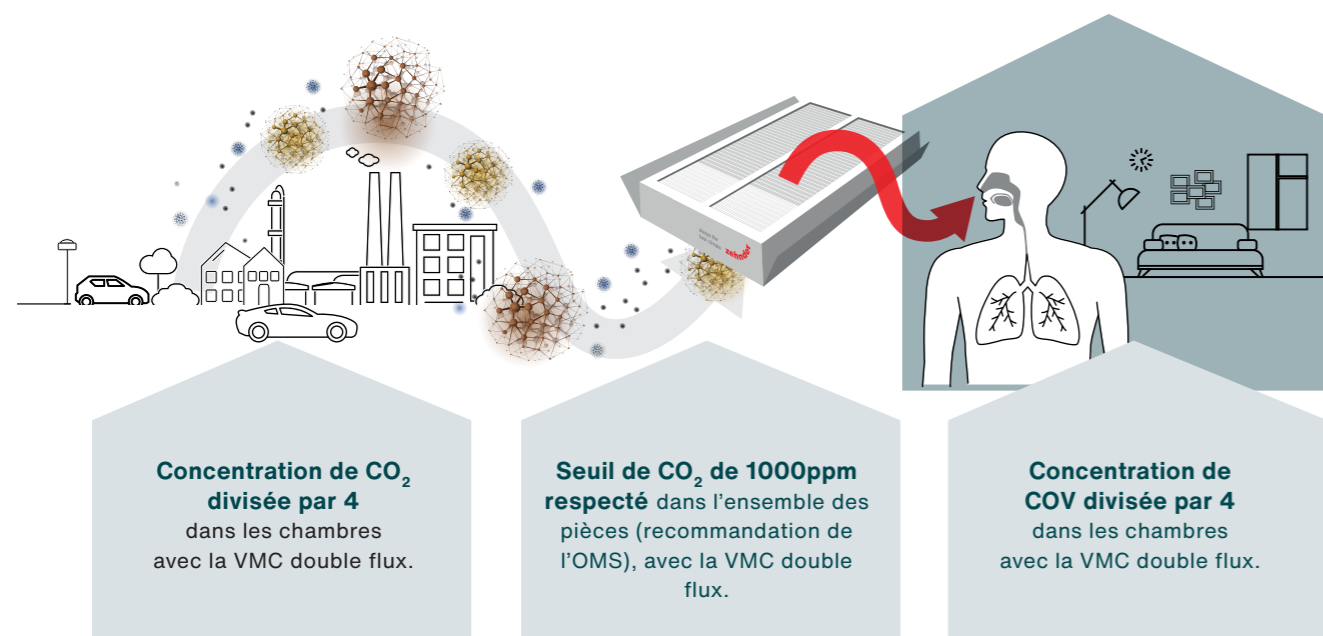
Concentration de $CO_2$ divisée par 4 dans les chambres avec la VMC double flux.

Seuil de $CO_2$ de 1000ppm respecté dans l'ensemble des pièces (recommandation de l'OMS), avec la VMC double flux.

Concentration de COV divisée par 4 dans les chambres avec la VMC double flux.